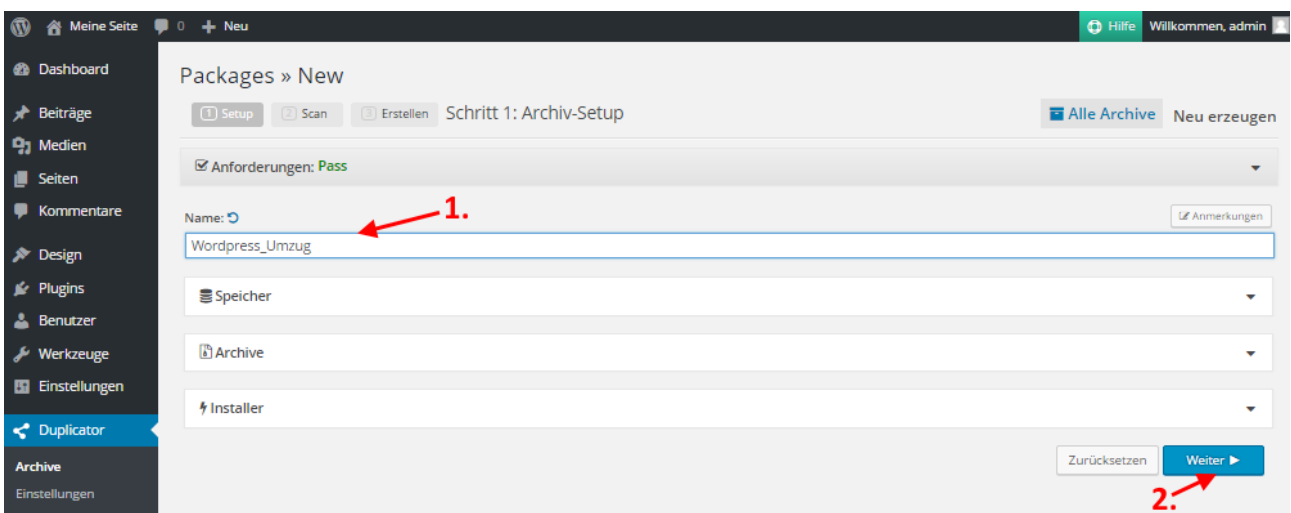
Meine Seite 0 Neu
Hilfe Willkommen, admin

Dashboard
Beiträge
Medien
Seiten
Kommentare
Design
Plugins
Benutzer
Werkzeuge
Einstellungen
Duplicator
Archive
Einstellungen

Packages » New

1 Setup 2 Scan 3 Erstellen Schritt 1: Archiv-Setup

Alle Archive Neu erzeugen

Anforderungen: Pass

Name:

Anmerkungen

1.

Wordpress_Umzug

Speicher

Archive

Installer

Zurücksetzen Weiter ▶

2.